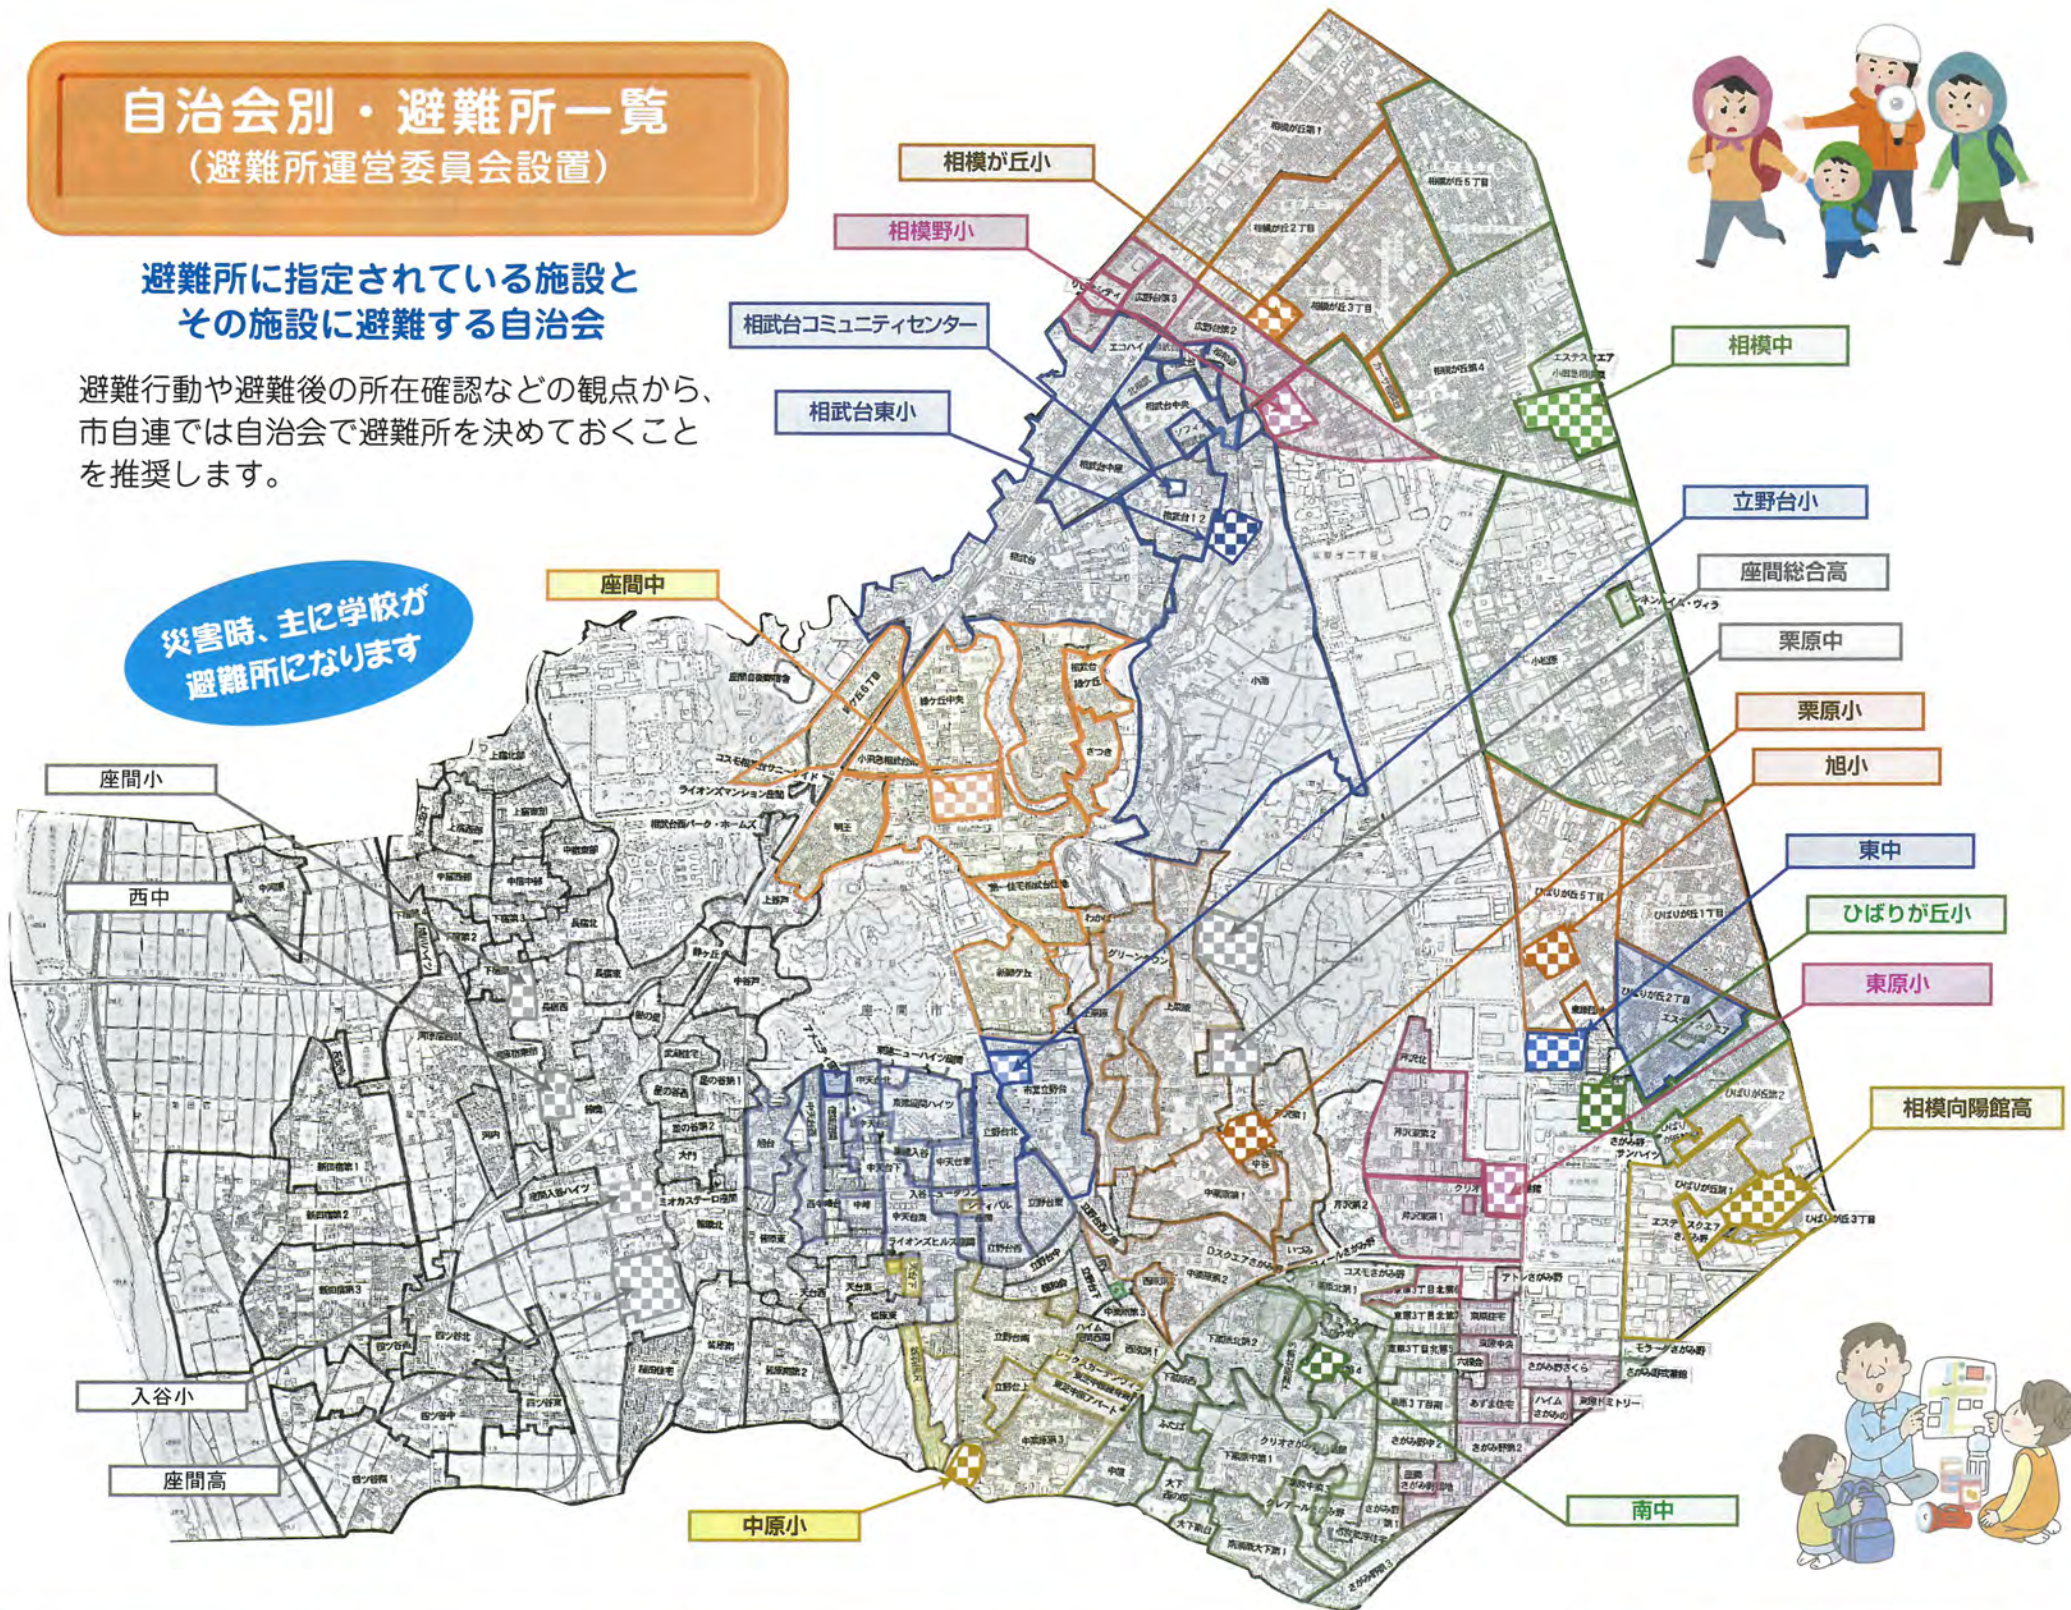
自治会別・避難所一覧
（避難所運営委員会設置）

避難所に指定されている施設と
その施設に避難する自治会

避難行動や避難後の所在確認などの観点から、市自連では自治会で避難所を決めておくことを推奨します。

災害時、主に学校が避難所になります

相模が丘小
相模野小
相武台コミュニティセンター
相武台東小
相模中
立野台小
座間総合高
栗原中
栗原小
旭小
東中
ひばりが丘小
東原小
相模向陽館高
南中
中原小
座間中
座間小
西中
入谷小
座間高